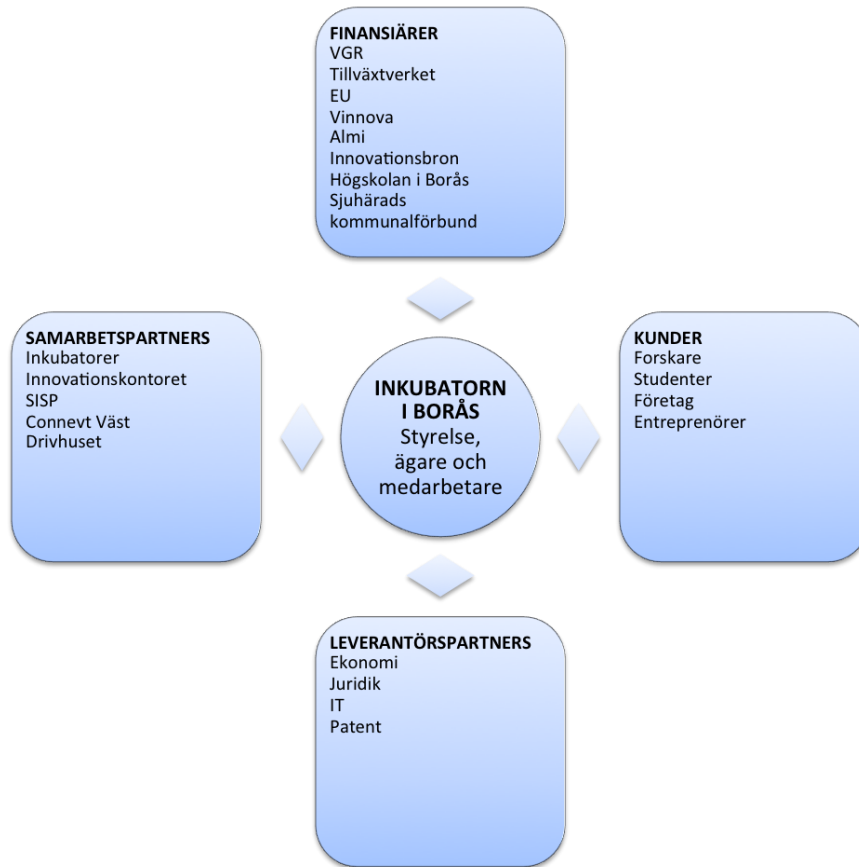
FINANSIÄRER
VGR
Tillväxtverket
EU
Vinnova
Almi
Innovationsbron
Högskolan i Borås
Sjuhärads kommunalförbund

SAMARBETSPARTNERS
Inkubatorer
Innovationskontoret
SISP
Connevt Väst
Drivhuset

INKUBATORN I BORÅS
Styrelse, ägare och medarbetare

KUNDER
Forskare
Studenter
Företag
Entreprenörer

LEVERANTÖRSPARTNERS
Ekonomi
Juridik
IT
Patent